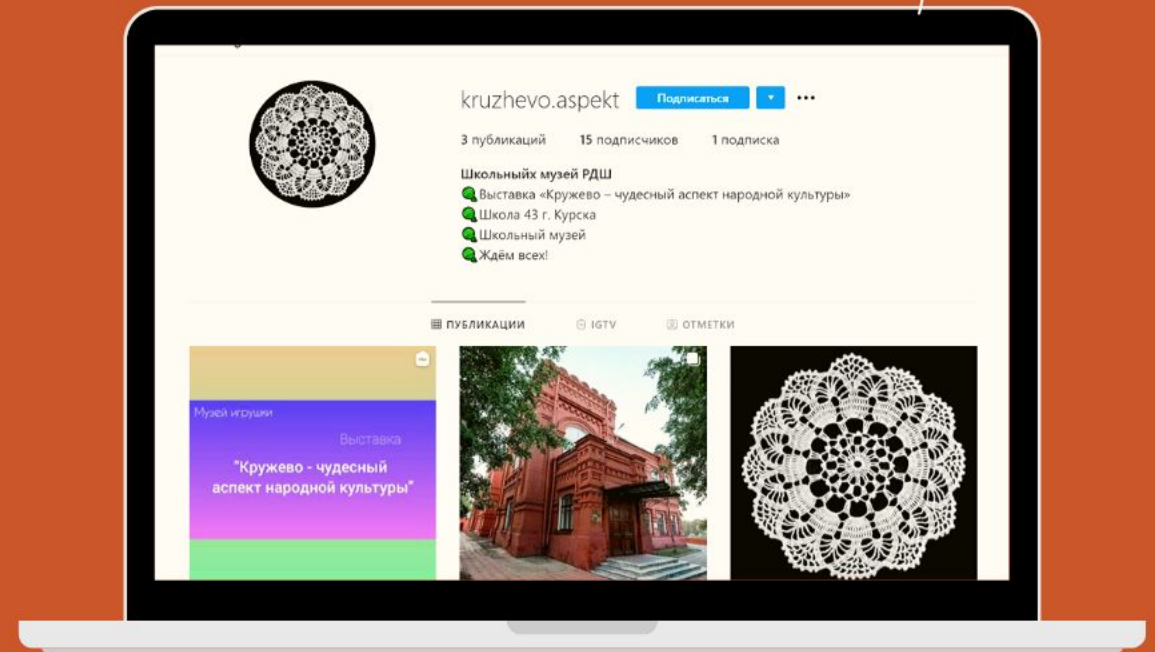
kruzhevo.aspekt Подписаться ▾ •••

3 публикаций 15 подписчиков 1 подписка

Школьныйх музей РДШ
Выставка «Кружево – чудесный аспект народной культуры»
Школа 43 г. Курска
Школьный музей
Ждём всех!

ПУБЛИКАЦИИ IGTV ОТМЕТКИ

Музей игрушки
Выставка
"Кружево - чудесный аспект народной культуры"